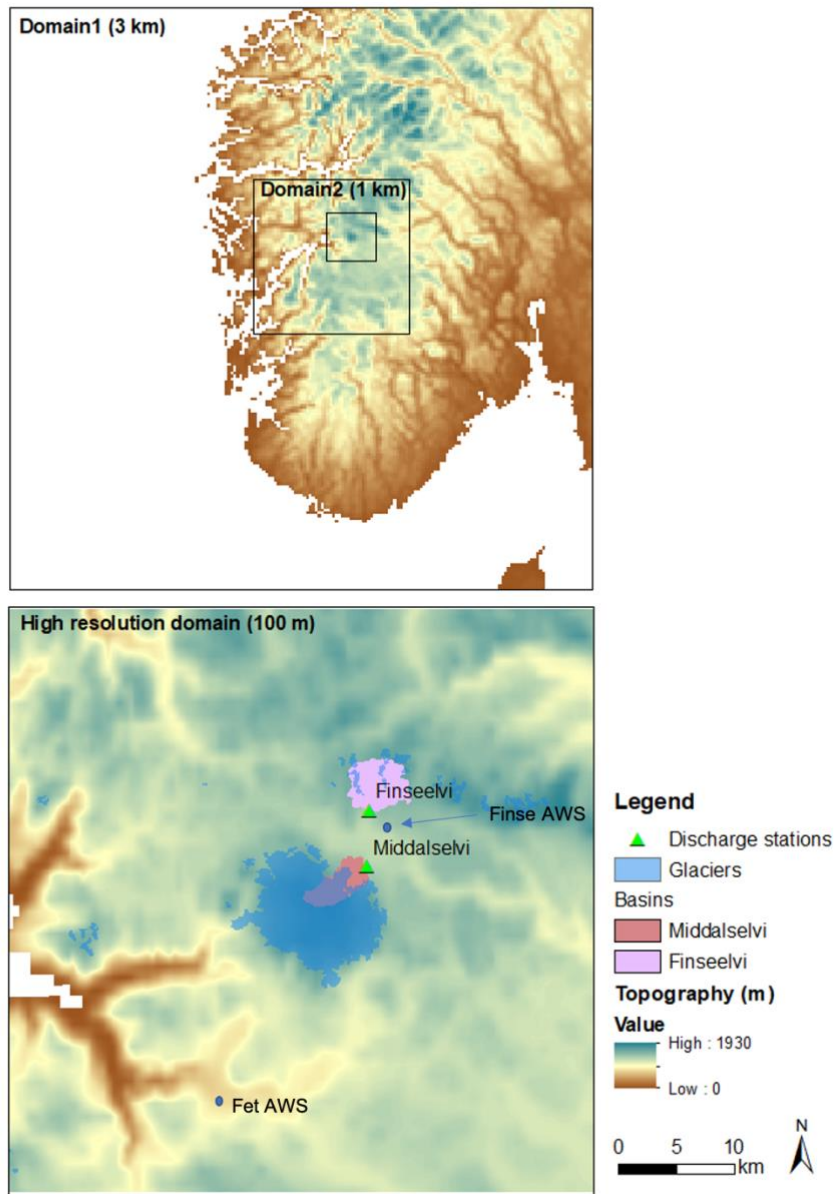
Domain1 (3 km)

Domain2 (1 km)

High resolution domain (100 m)

Finseelvi

Finse AWS

Middalselvi

Fet AWS

Legend

Discharge stations

Glaciers

Basins

Middalselvi

Finseelvi

Topography (m)

Value

High : 1930

Low : 0

0 5 10 km

N